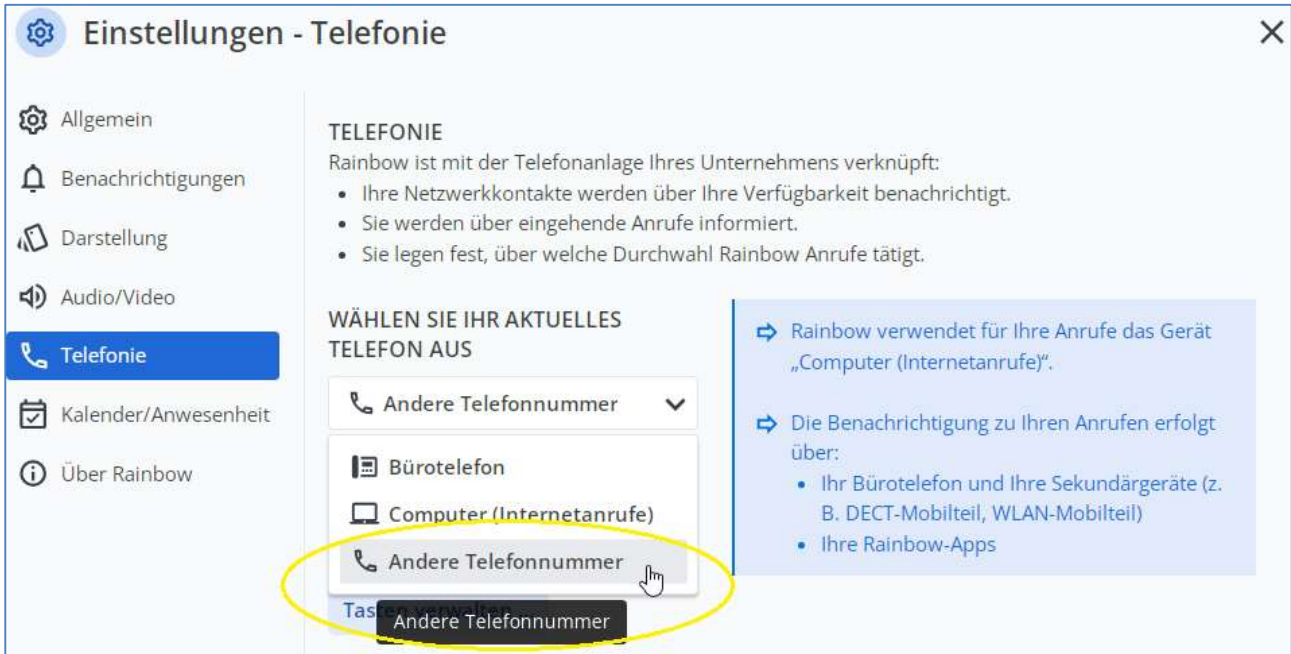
Einstellungen - Telefonie

Allgemein
Benachrichtigungen
Darstellung
Audio/Video
Telefonie
Kalender/Anwesenheit
Über Rainbow

TELEFONIE
Rainbow ist mit der Telefonanlage Ihres Unternehmens verknüpft:
- Ihre Netzwerkkontakte werden über Ihre Verfügbarkeit benachrichtigt.
- Sie werden über eingehende Anrufe informiert.
- Sie legen fest, über welche Durchwahl Rainbow Anrufe tätigt.

WÄHLEN SIE IHR AKTUELLES TELEFON AUS

Andere Telefonnummer

Bürotelefon
Computer (Internetanrufe)
Andere Telefonnummer

Tasten verwalten
Andere Telefonnummer

Rainbow verwendet für Ihre Anrufe das Gerät „Computer (Internetanrufe)".

Die Benachrichtigung zu Ihren Anrufen erfolgt über:
- Ihr Bürotelefon und Ihre Sekundärgeräte (z. B. DECT-Mobilteil, WLAN-Mobilteil)
- Ihre Rainbow-Apps